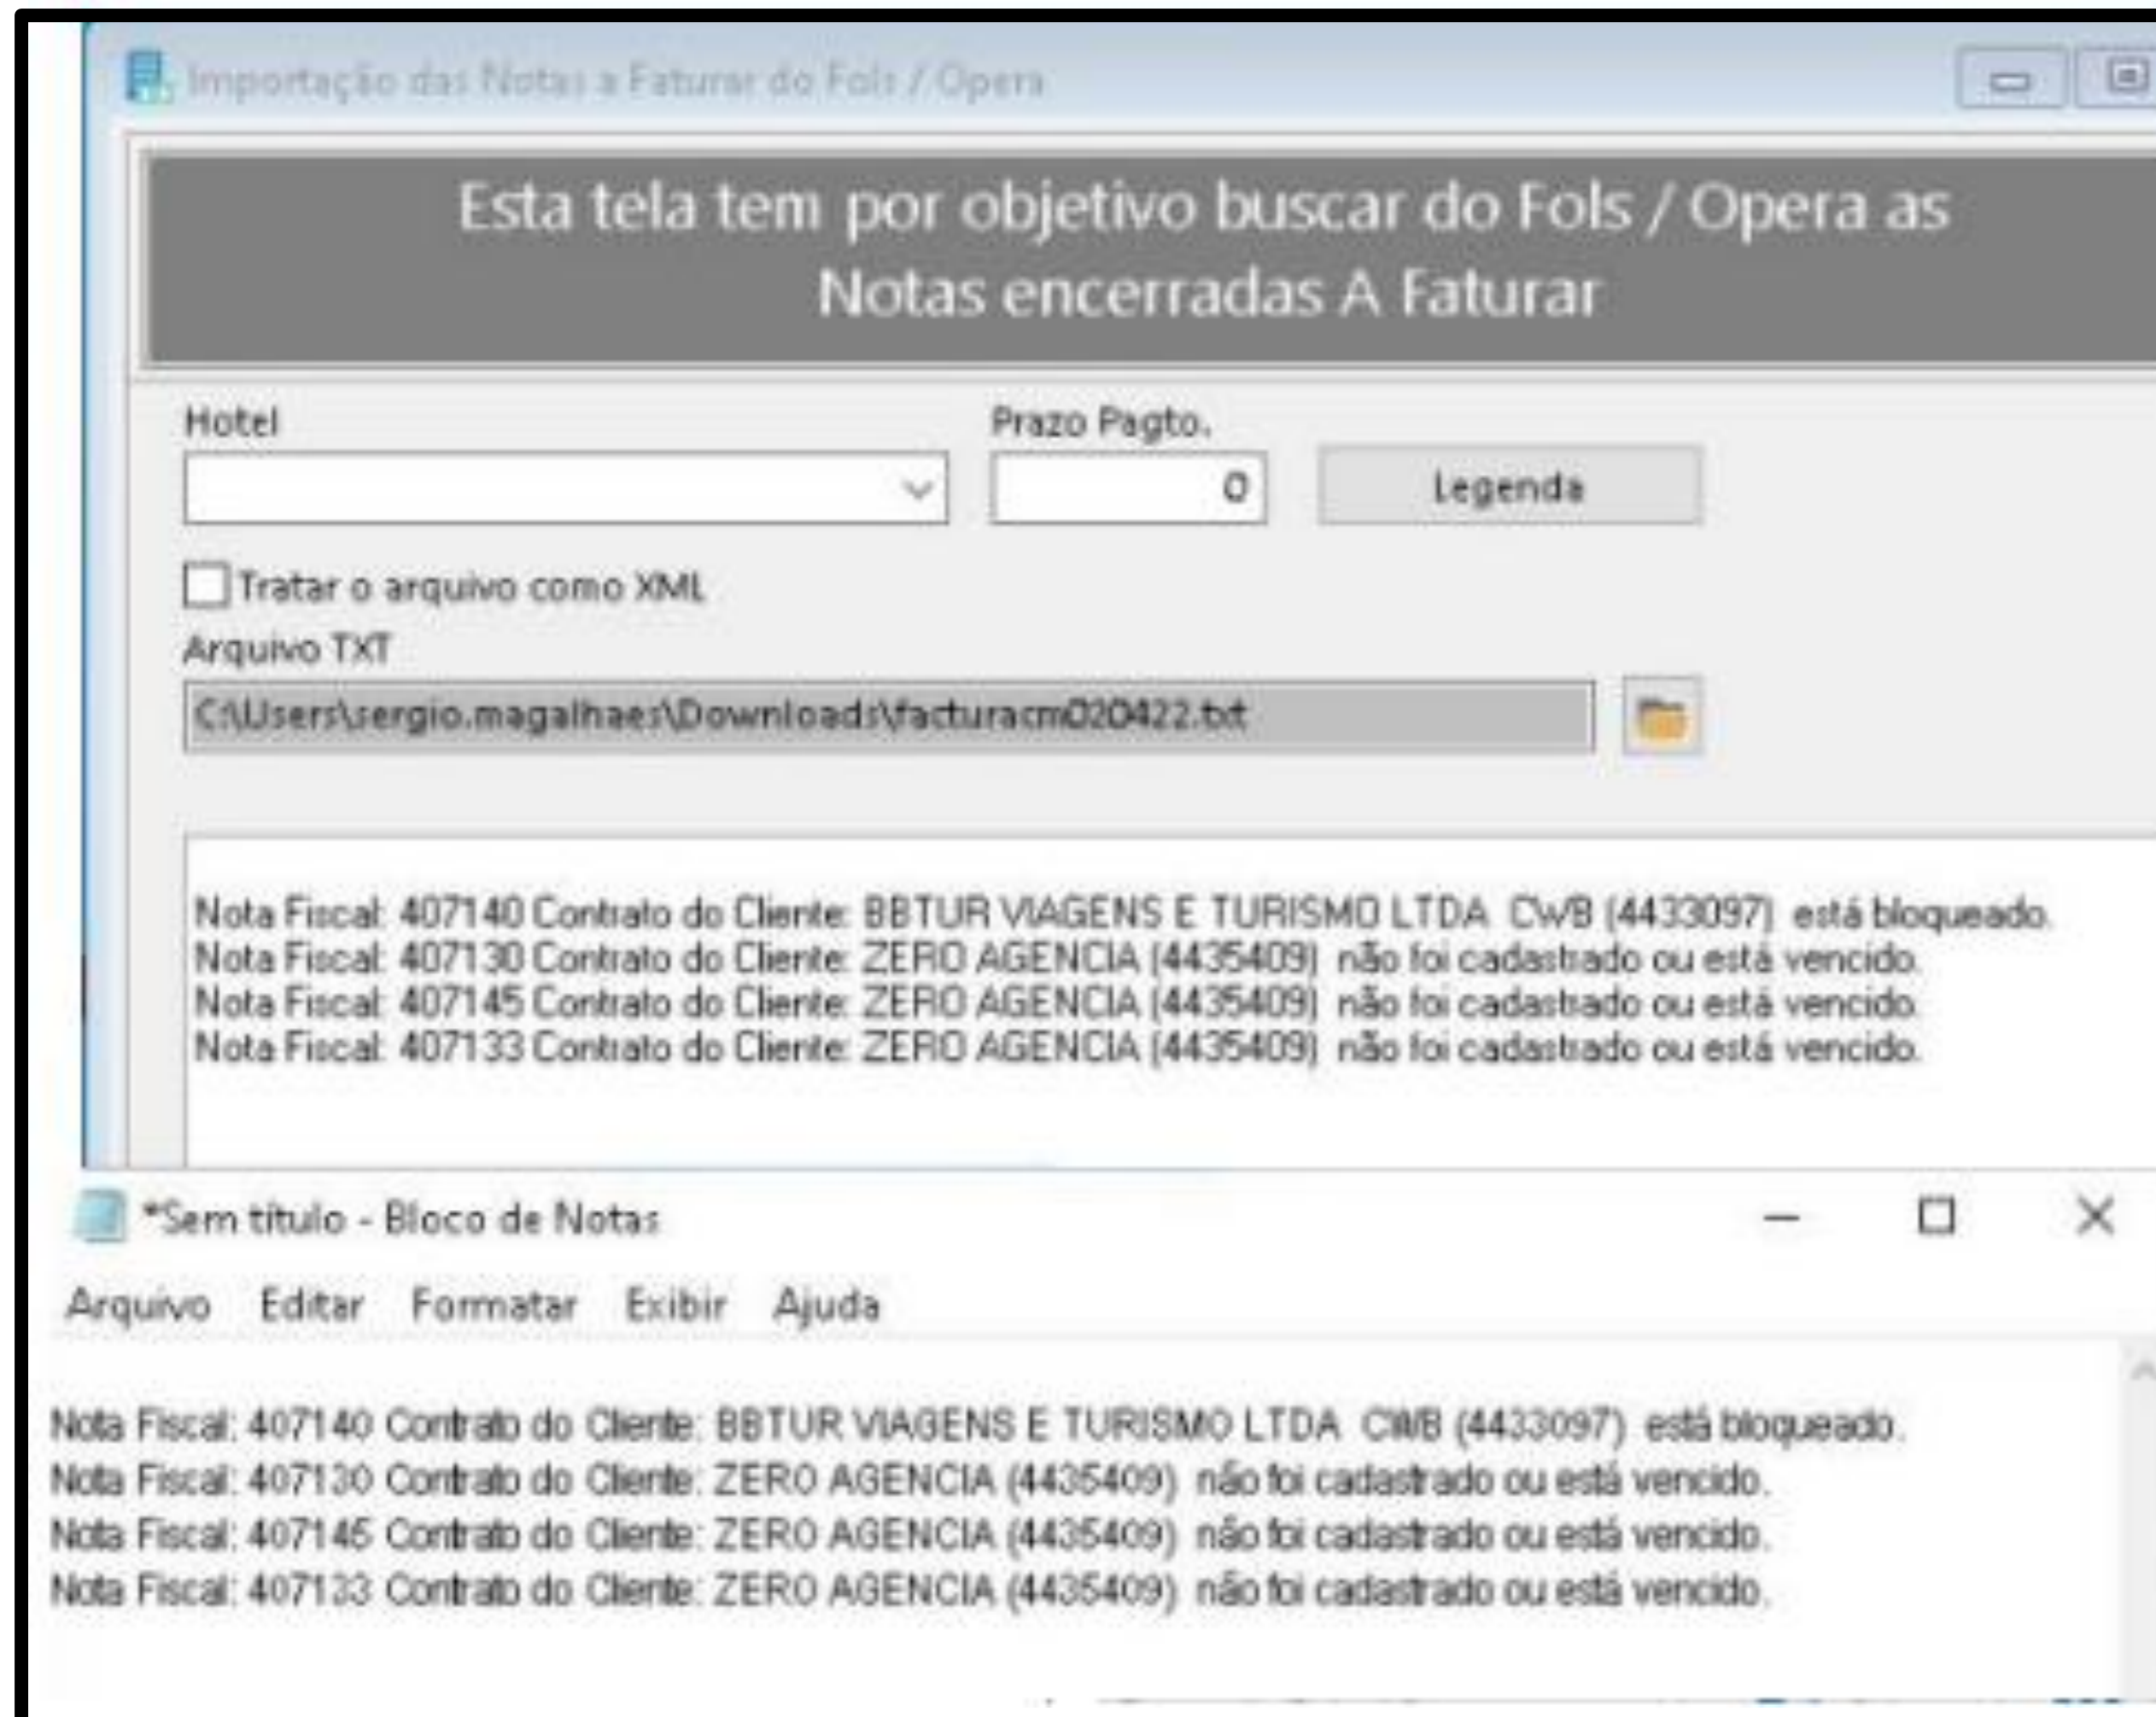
Importação das Notas a Faturar do Fols / Opera

Esta tela tem por objetivo buscar do Fols / Opera as Notas encerradas A Faturar

Hotel

Prazo Pagto.

0

Legenda

Tratar o arquivo como XML

Arquivo TXT

C:\Users\sergio.magalhaes\Downloads\facturacm020422.txt

Nota Fiscal: 407140 Contrato do Cliente: BBTUR VIAGENS E TURISMO LTDA CWB (4433097) está bloqueado.
Nota Fiscal: 407130 Contrato do Cliente: ZERO AGENCIA (4435409) não foi cadastrado ou está vencido.
Nota Fiscal: 407145 Contrato do Cliente: ZERO AGENCIA (4435409) não foi cadastrado ou está vencido.
Nota Fiscal: 407133 Contrato do Cliente: ZERO AGENCIA (4435409) não foi cadastrado ou está vencido.

*Sem título - Bloco de Notas

Arquivo Editar Formatar Exibir Ajuda

Nota Fiscal: 407140 Contrato do Cliente: BBTUR VIAGENS E TURISMO LTDA CWB (4433097) está bloqueado.
Nota Fiscal: 407130 Contrato do Cliente: ZERO AGENCIA (4435409) não foi cadastrado ou está vencido.
Nota Fiscal: 407145 Contrato do Cliente: ZERO AGENCIA (4435409) não foi cadastrado ou está vencido.
Nota Fiscal: 407133 Contrato do Cliente: ZERO AGENCIA (4435409) não foi cadastrado ou está vencido.